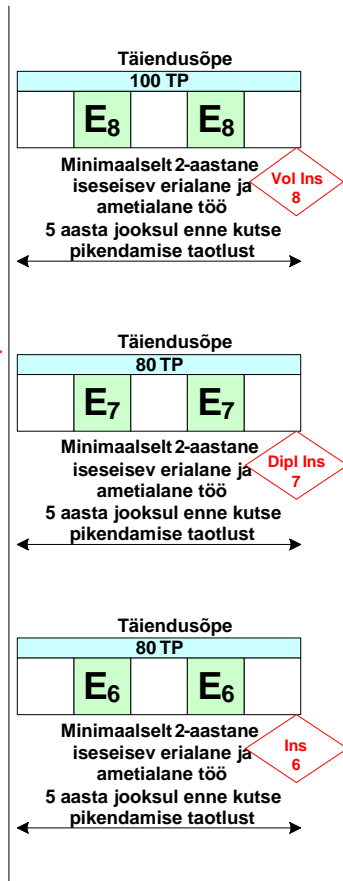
Täiendusõpe

100 TP

$E_8$ $E_8$

Minimaalselt 2-aastane iseseisev erialane ja ametialane töö

Vol Ins 8

5 aasta jooksul enne kutse pikendamise taotlust

Täiendusõpe

80 TP

$E_7$ $E_7$

Minimaalselt 2-aastane iseseisev erialane ja ametialane töö

Dipl Ins 7

5 aasta jooksul enne kutse pikendamise taotlust

Täiendusõpe

80 TP

$E_6$ $E_6$

Minimaalselt 2-aastane iseseisev erialane ja ametialane töö

Ins 6

5 aasta jooksul enne kutse pikendamise taotlust